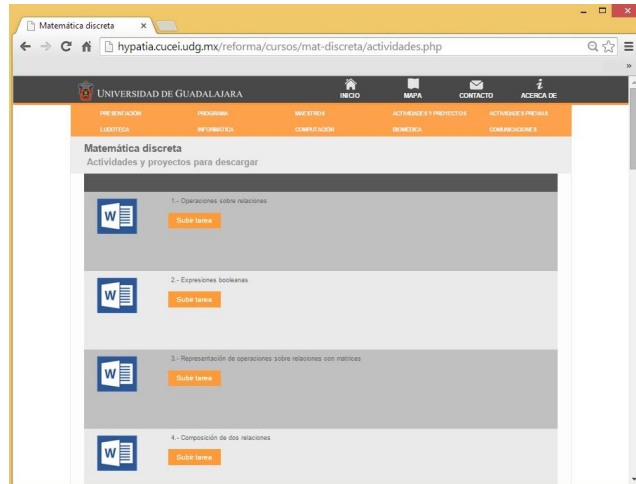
Matemática discreta ×

hypatia.cucei.udg.mx/reforma/cursos/mat-discreta/actividades.php

UNIVERSIDAD DE GUADALAJARA

INICIO MAPA CONTACTO ACERCA DE

PRESENTACIÓN PROGRAMA MAESTROS ACTIVIDADES Y PROYECTOS ACTIVIDADES PREVIAS
LUDOTECA INFORMÁTICA COMPUTACIÓN BIOMÉDICA COMUNICACIONES

Matemática discreta
Actividades y proyectos para descargar

W
1.- Operaciones sobre relaciones
Subir tarea

W
2.- Expresiones booleanas
Subir tarea

W
3.- Representación de operaciones sobre relaciones con matrices
Subir tarea

W
4.- Composición de dos relaciones
Subir tarea